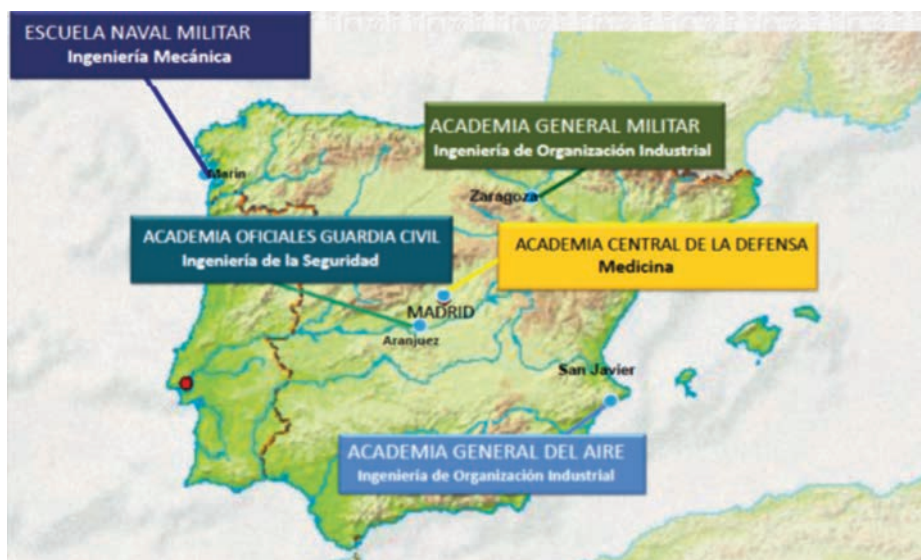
ESCUELA NAVAL MILITAR
Ingeniería Mecánica

ACADEMIA GENERAL MILITAR
Ingeniería de Organización Industrial

Marín

Zaragoza

ACADEMIA OFICIALES GUARDIA CIVIL
Ingeniería de la Seguridad

ACADEMIA CENTRAL DE LA DEFENSA
Medicina

MADRID

Aranjuez

San Javier

ACADEMIA GENERAL DEL AIRE
Ingeniería de Organización Industrial